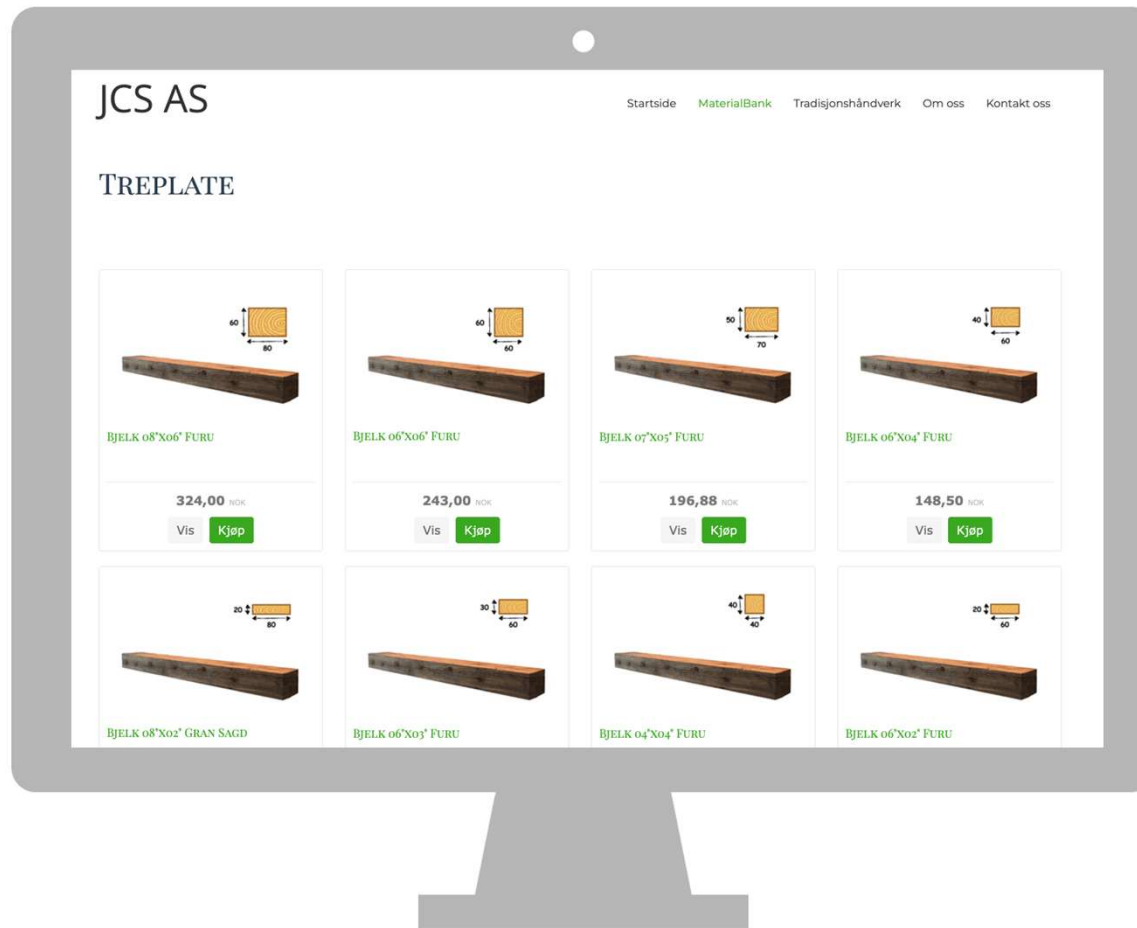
JCS AS

Startside MaterialBank Tradisjonshåndverk Om oss Kontakt oss

TREPLATE

60 80
BJELK 08"X06" FURU
324,00 NOK
Vis Kjøp

60 60
BJELK 06"X06" FURU
243,00 NOK
Vis Kjøp

50 70
BJELK 07"X05" FURU
196,88 NOK
Vis Kjøp

40 60
BJELK 06"X04" FURU
148,50 NOK
Vis Kjøp

20 80
BJELK 08"X02" GRAN SAGD

30 60
BJELK 06"X03" FURU

40 40
BJELK 04"X04" FURU

20 60
BJELK 06"X02" FURU